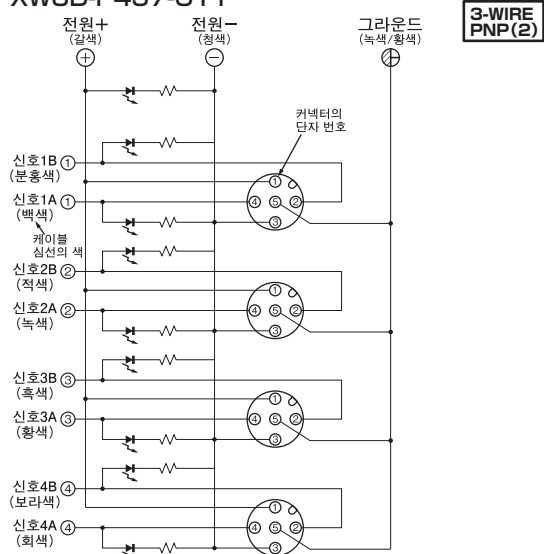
XW5D I-487-8TT

3-WIRE PNP(2)

전원+ (갈색) ⊕

전원− (청색) ⊖

그라운드 (녹색/황색)

커넥터의 단자 번호

신호1B ① (분홍색)

신호1A ① (백색)

케이블 심선의 색

신호2B ② (적색)

신호2A ② (녹색)

신호3B ③ (흑색)

신호3A ③ (황색)

신호4B ④ (보라색)

신호4A ④ (회색)

① ④ ⑤ ② ③

① ④ ⑤ ② ③

① ④ ⑤ ② ③

① ④ ⑤ ② ③